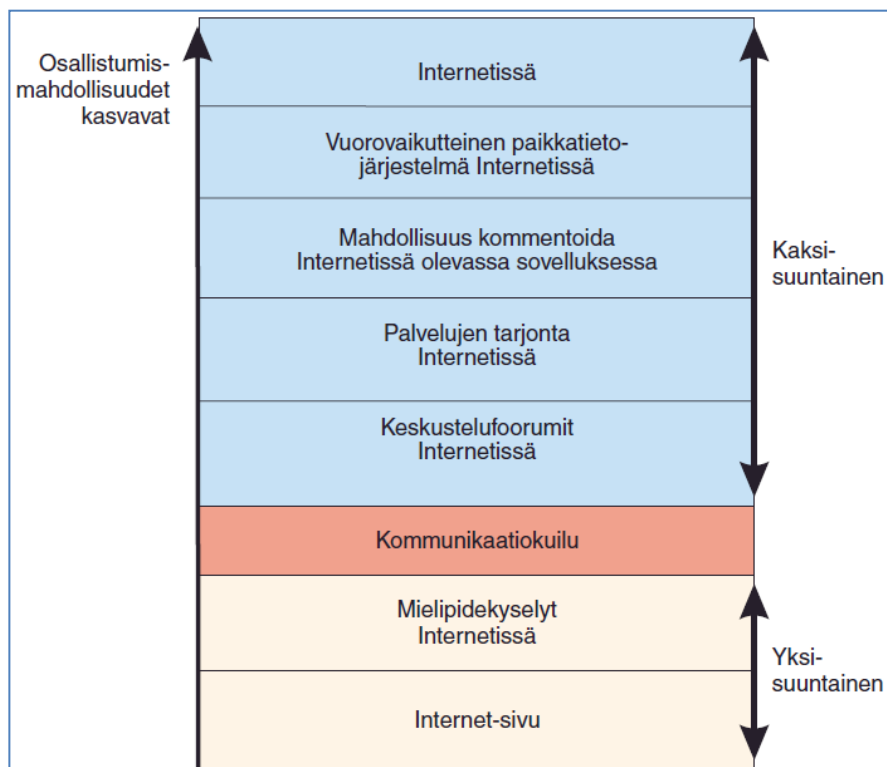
Osallistumismahdollisuudet kasvavat

Internetissä

Vuorovaikutteinen paikkatietojärjestelmä Internetissä

Mahdollisuus kommentoida Internetissä olevassa sovelluksessa

Palvelujen tarjonta Internetissä

Keskustelufoorumit Internetissä

Kaksisuuntainen

Kommunikaatiokuilu

Mielipidekyselyt Internetissä

Internet-sivu

Yksisuuntainen